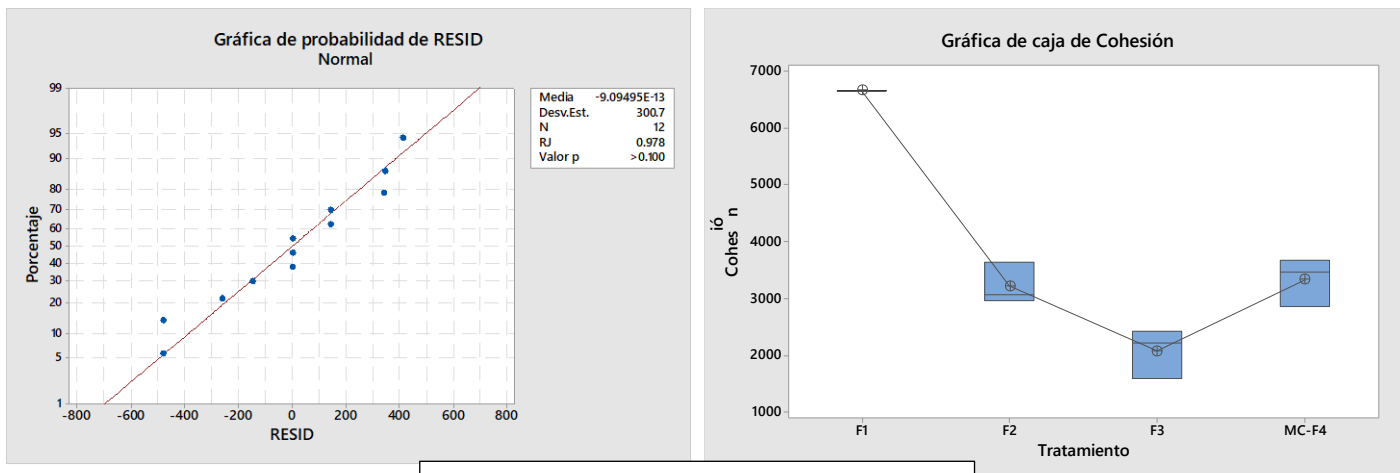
Gráfica de probabilidad de RESID
Normal

| Media | -9.09495E-13 |
|---|---|
| Desv.Est. | 300.7 |
| N | 12 |
| RJ | 0.978 |
| Valor p | >0.100 |

Porcentaje
99
95
90
80
70
60
50
40
30
20
10
5
1
-800 -600 -400 -200 0 200 400 600 800
RESID

Gráfica de caja de Cohesión

Cohes ió n
7000
6000
5000
4000
3000
2000
1000
F1 F2 F3 MC-F4
Tratamiento